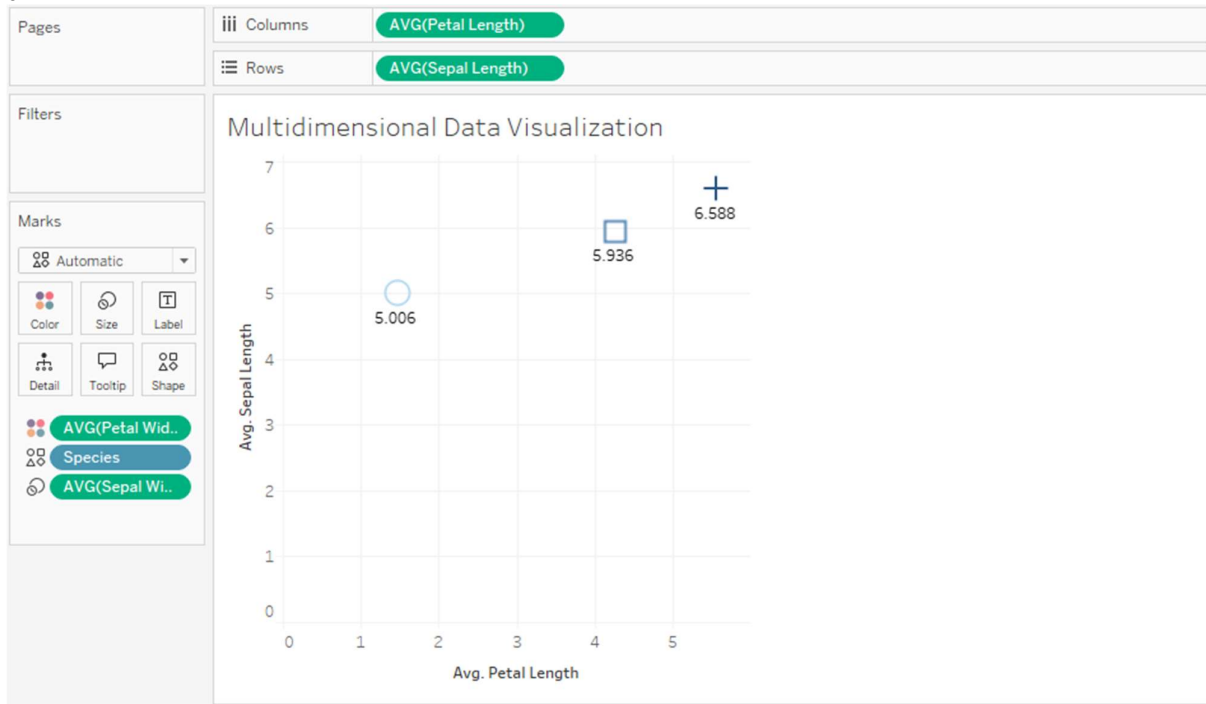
Pages

Columns AVG(Petal Length)

Rows AVG(Sepal Length)

Filters

Marks

Automatic

Color Size Label

Detail Tooltip Shape

AVG(Petal Wid..

Species

AVG(Sepal Wi..

Multidimensional Data Visualization

7
6
5
4
3
2
1
0

Avg. Sepal Length

6.588
5.936
5.006

0 1 2 3 4 5

Avg. Petal Length